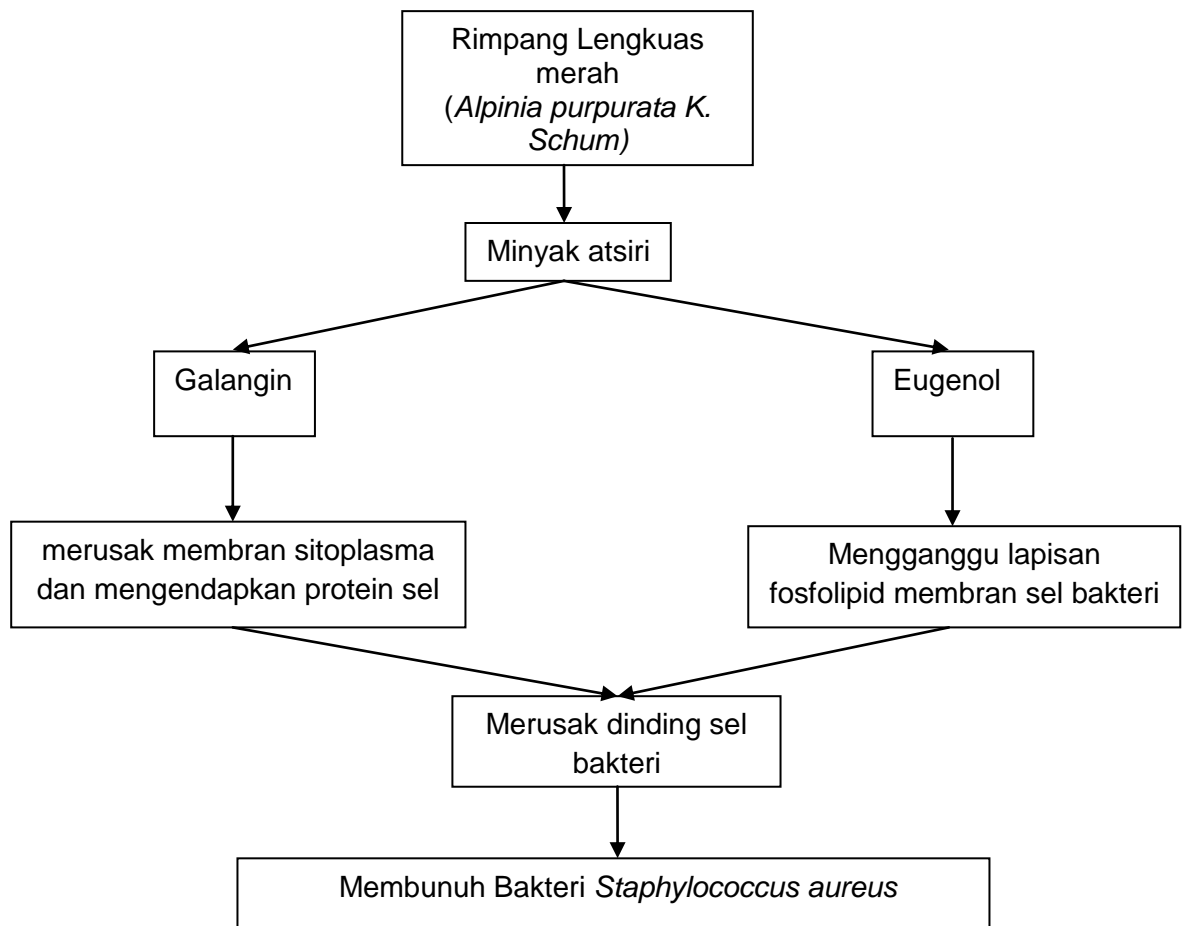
Rimpang Lengkuas merah (Alpinia purpurata K. Schum)

Minyak atsiri

Galangin

Eugenol

merusak membran sitoplasma dan mengendapkan protein sel

Mengganggu lapisan fosfolipid membran sel bakteri

Merusak dinding sel bakteri

Membunuh Bakteri Staphylococcus aureus